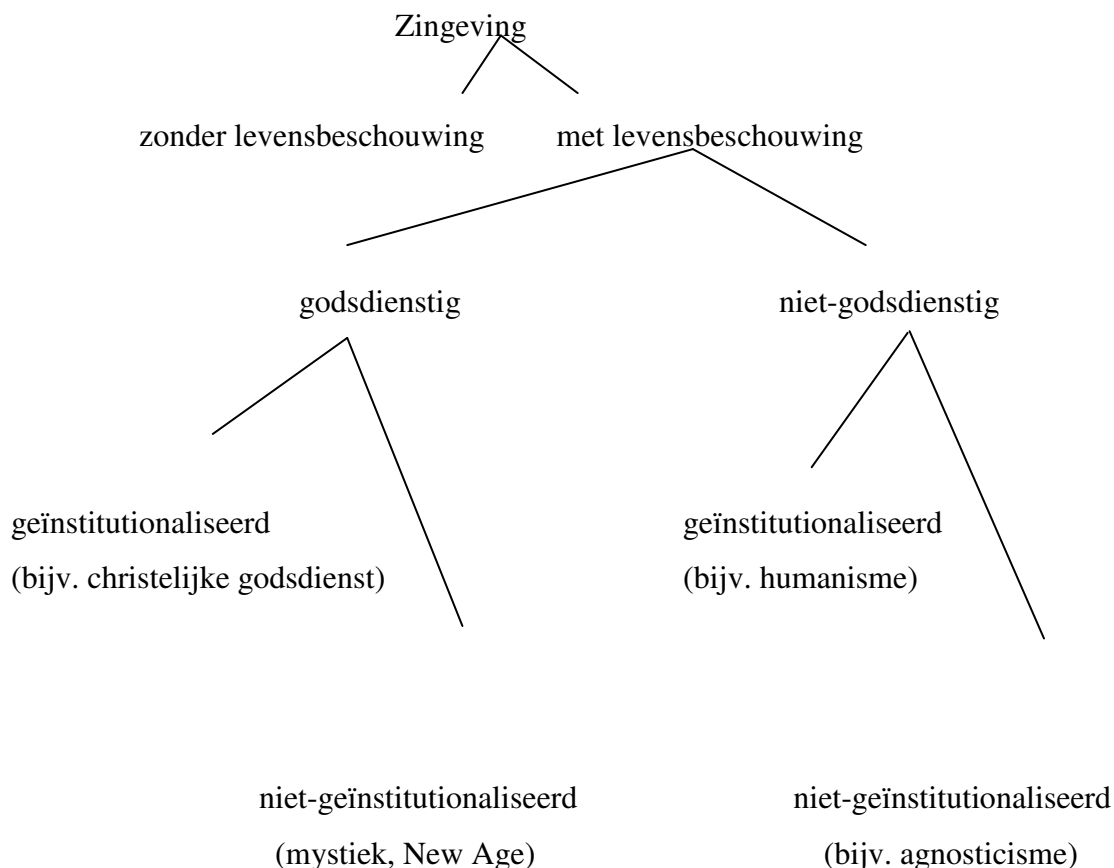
Zingeving

zonder levensbeschouwing

met levensbeschouwing

godsdienstig

niet-godsdienstig

geïnstitutionaliseerd
(bijv. christelijke godsdienst)

geïnstitutionaliseerd
(bijv. humanisme)

niet-geïnstitutionaliseerd
(mystiek, New Age)

niet-geïnstitutionaliseerd
(bijv. agnosticisme)